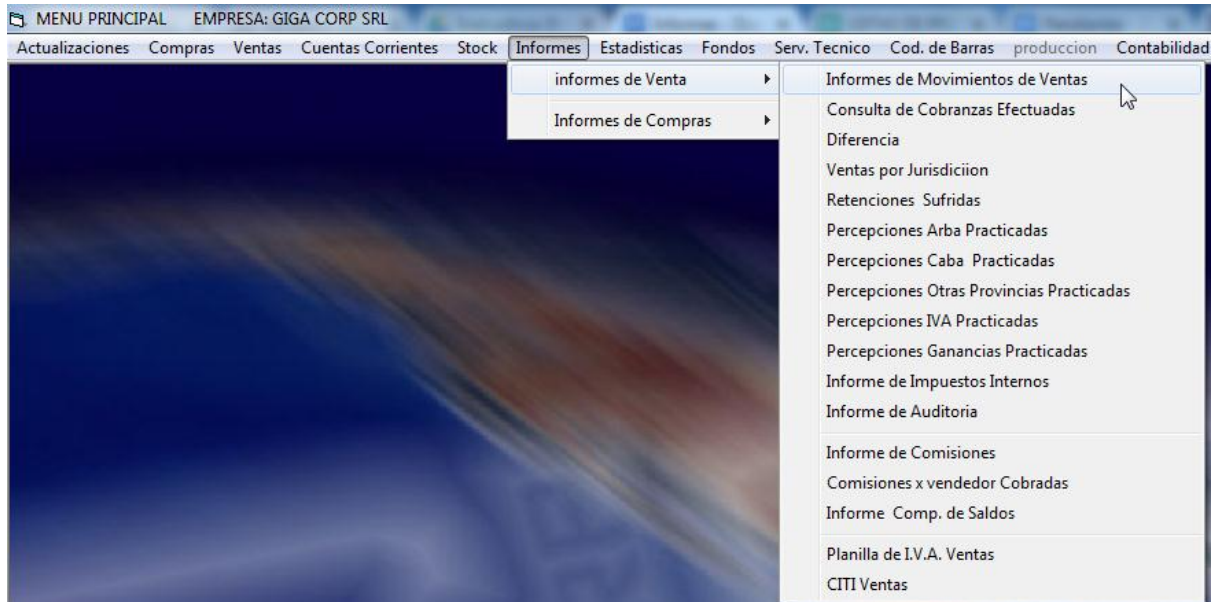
MENU PRINCIPAL EMPRESA: GIGA CORP SRL

Actualizaciones Compras Ventas Cuentas Corrientes Stock Informes Estadisticas Fondos Serv. Tecnico Cod. de Barras produccion Contabilidad

informes de Venta
Informes de Compras

Informes de Movimientos de Ventas
Consulta de Cobranzas Efectuadas
Diferencia
Ventas por Jurisdiciion
Retenciones Sufridas
Percepciones Arba Practicadas
Percepciones Caba Practicadas
Percepciones Otras Provincias Practicadas
Percepciones IVA Practicadas
Percepciones Ganancias Practicadas
Informe de Impuestos Internos
Informe de Auditoria
Informe de Comisiones
Comisiones x vendedor Cobradas
Informe Comp. de Saldos
Planilla de I.V.A. Ventas
CITI Ventas